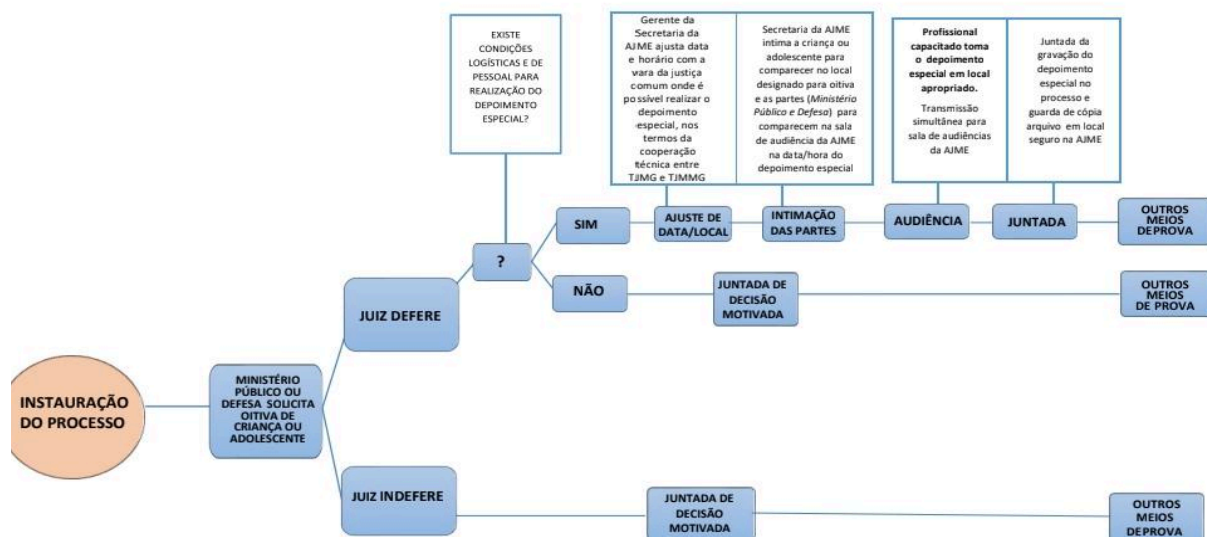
EXISTE CONDIÇÕES LOGÍSTICAS E DE PESSOAL PARA REALIZAÇÃO DO DEPOIMENTO ESPECIAL?

Gerente da Secretaria da AJME ajusta data e horário com a vara da justiça comum onde é possível realizar o depoimento especial, nos termos da cooperação técnica entre TJMG e TJMMG

Secretaria da AJME intima a criança ou adolescente para comparecer no local designado para oitiva e as partes (*Ministério Público e Defesa*) para comparecem na sala de audiência da AJME na data/hora do depoimento especial

**Profissional capacitado toma o depoimento especial em local apropriado.**

Transmissão simultânea para sala de audiências da AJME

Juntada da gravação do depoimento especial no processo e guarda de cópia arquivo em local seguro na AJME

INSTAURAÇÃO DO PROCESSO

MINISTÉRIO PÚBLICO OU DEFESA SOLICITA OITIVA DE CRIANÇA OU ADOLESCENTE

JUIZ DEFERE

?

SIM

AJUSTE DE DATA/LOCAL

INTIMAÇÃO DAS PARTES

AUDIÊNCIA

JUNTADA

OUTROS MEIOS DEPROVA

NÃO

JUNTADA DE DECISÃO MOTIVADA

OUTROS MEIOS DE PROVA

JUIZ INDEFERE

JUNTADA DE DECISÃO MOTIVADA

OUTROS MEIOS DEPROVA